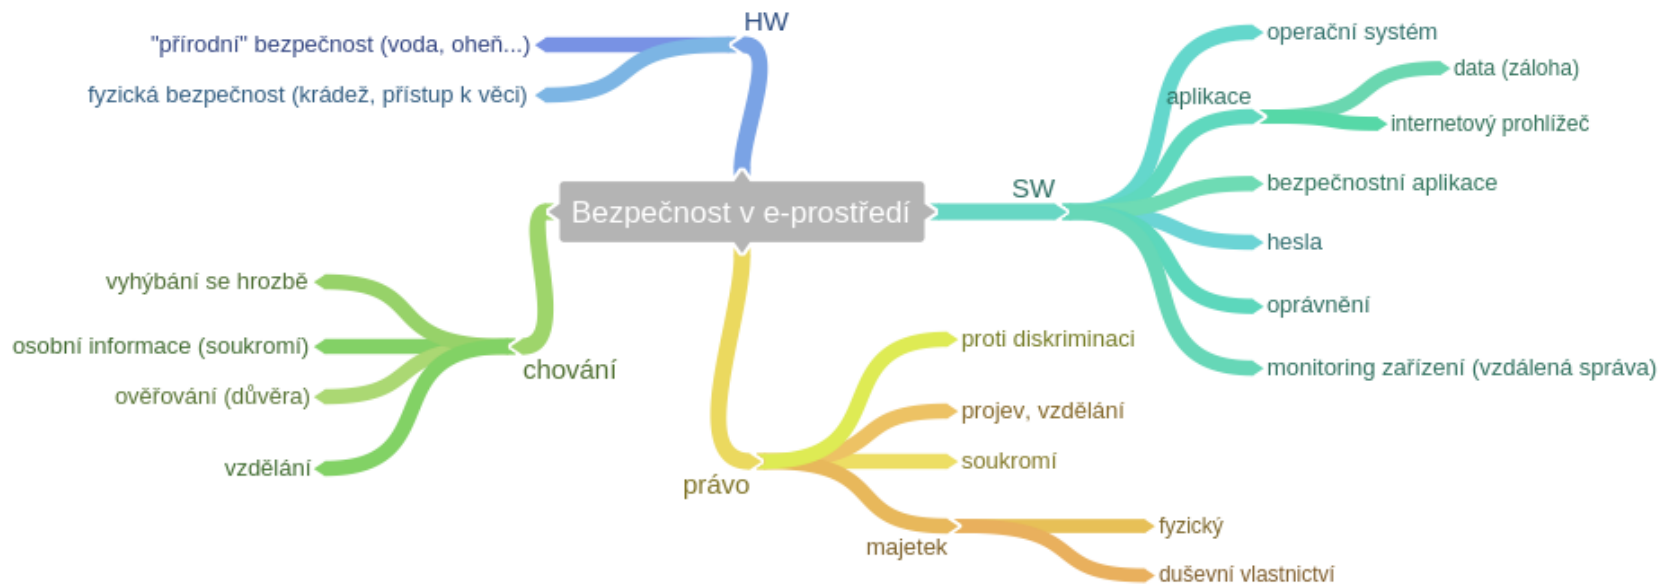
HW
"přírodní" bezpečnost (voda, oheň...)
fyzická bezpečnost (krádež, přístup k věci)

Bezpečnost v e-prostředí

SW
operační systém
aplikace
data (záloha)
internetový prohlížeč
bezpečnostní aplikace
hesla
oprávnění
monitoring zařízení (vzdálená správa)

chování
vyhýbání se hrozbě
osobní informace (soukromí)
ověřování (důvěra)
vzdělání

právo
proti diskriminaci
projev, vzdělání
soukromí
majetek
fyzický
duševní vlastnictví